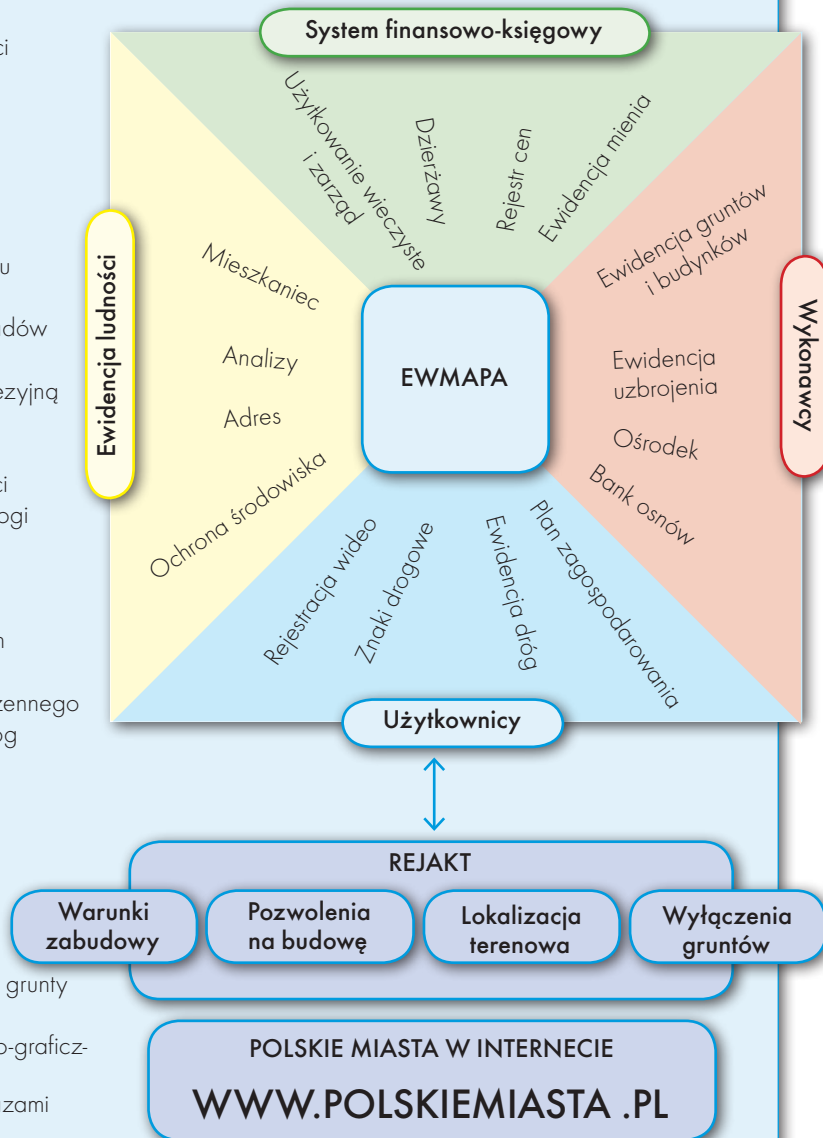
ci

u

dów

ezyjną

ci
ogi

n

zennego
og

grunty

o-graficz-

zami

System finansowo-księgowy

Użytkowanie wieczyste i zarząd

Dzierżawy

Rejestr cen

Ewidencja mienia

Ewidencja ludności

Mieszkaniec

Analizy

Adres

Ochrona środowiska

EWMAPA

Ewidencja gruntów i budynków

Ewidencja uzbrojenia

Ośrodek

Bank osnów

Wykonawcy

Rejestracja wideo

Znaki drogowe

Ewidencja dróg

Plan zagospodarowania

Użytkownicy

REJAKT

Warunki zabudowy

Pozwolenia na budowę

Lokalizacja terenowa

Wyłączenia gruntów

POLSKIE MIASTA W INTERNECIE

WWW.POLSKIEMIASTA .PL